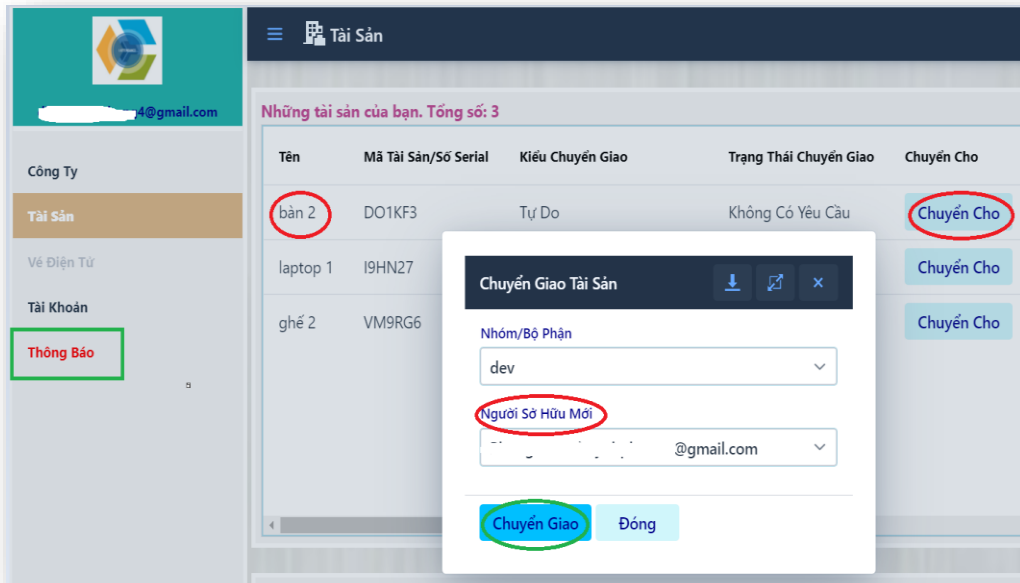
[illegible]4@gmail.com

Công Ty
Tài Sản
Vé Điện Tử
Tài Khoản
Thông Báo

≡ Tài Sản

Những tài sản của bạn. Tổng số: 3

| Tên | Mã Tài Sản/Số Serial | Kiểu Chuyển Giao | Trạng Thái Chuyển Giao | Chuyển Cho |
|---|---|---|---|---|
| bàn 2 | DO1KF3 | Tự Do | Không Có Yêu Cầu | Chuyển Cho |
| laptop 1 | I9HN27 | | | Chuyển Cho |
| ghế 2 | VM9RG6 | | | Chuyển Cho |

Chuyển Giao Tài Sản

Nhóm/Bộ Phận
dev

Người Sở Hữu Mới
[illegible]@gmail.com

Chuyển Giao
Đóng